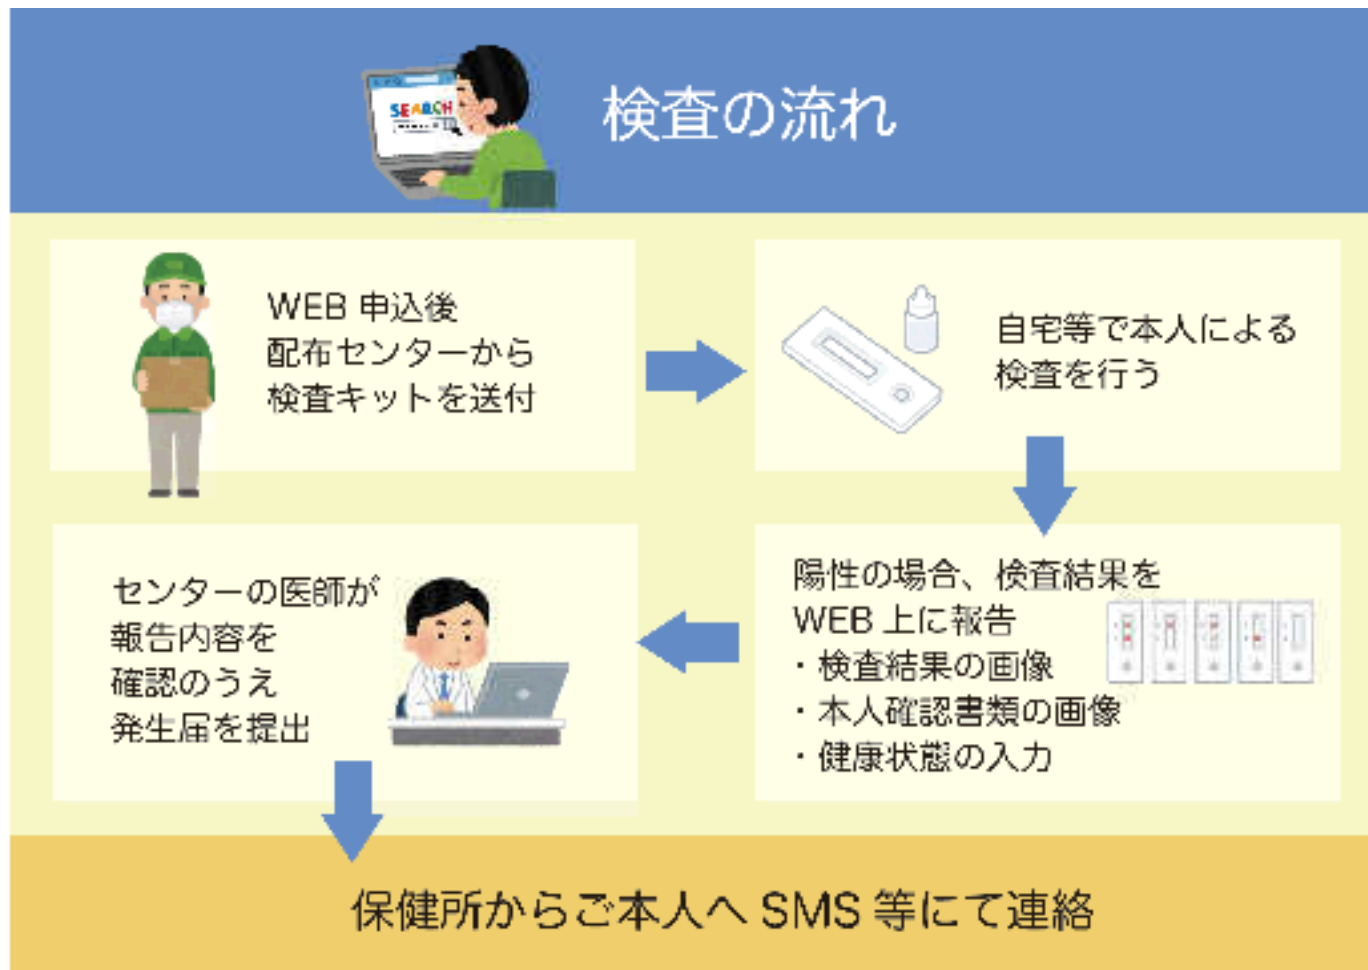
検査の流れ

SEARCH

WEB 申込後
配布センターから
検査キットを送付

自宅等で本人による
検査を行う

陽性の場合、検査結果を
WEB 上に報告
・検査結果の画像
・本人確認書類の画像
・健康状態の入力

センターの医師が
報告内容を
確認のうえ
発生届を提出

保健所からご本人へ SMS 等にて連絡